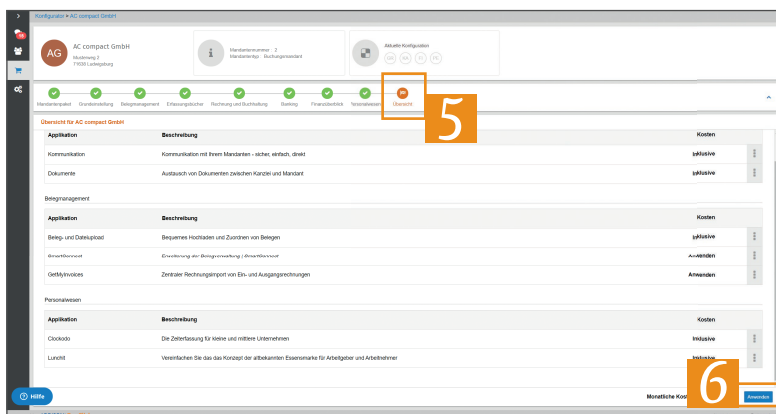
Konfigurator > AC compact GmbH

AG
AC compact GmbH
Musterweg 2
71636 Ludwigsburg

Mandantennummer 2
Mandantentyp Buchungsmandant

Aktuelle Konfiguration
GK AK FI FE

Mandantenpaket Grundeinstellung Belegmanagement Erfassungsbücher Rechnung und Buchhaltung Banking Finanzüberblick Vorabmeldungen Übersicht

5

Übersicht für AC compact GmbH

| Applikation | Beschreibung | Kosten |
|---|---|---|
| Kommunikation | Kommunikation mit Ihrem Mandanten - sicher, einfach, direkt | Inklusive |
| Dokumente | Austausch von Dokumenten zwischen Kanzlei und Mandant | Inklusive |

Belegmanagement

| Applikation | Beschreibung | Kosten |
|---|---|---|
| Beleg- und Dateiupload | Bequemes Hochladen und Zuordnen von Belegen | Inklusive |
| SmartBonnet | Erweiterung der Belegverwaltung | SmartBonnet | Anwenden |
| GetMyInvoices | Zentraler Rechnungsimport von Ein- und Ausgangsrechnungen | Anwenden |

Personalwesen

| Applikation | Beschreibung | Kosten |
|---|---|---|
| Clockodo | Die Zeiterfassung für kleine und mittlere Unternehmen | Inklusive |
| Lunchit | Vereinfachen Sie das das Konzept der altbekannten Essensmarke für Arbeitgeber und Arbeitnehmer | Inklusive |

Hilfe

Monatliche Kost

6

Anwenden